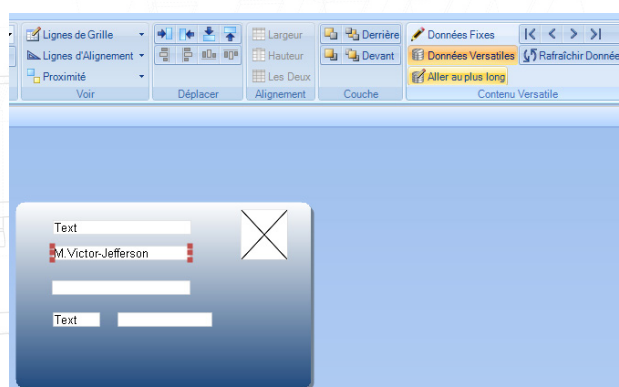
Lignes de Grille
Lignes d'Alignement
Proximité
Voir

Déplacer

Largeur
Hauteur
Les Deux
Alignement

Derrière
Devant
Couche

Données Fixes
Données Versatiles
Aller au plus long
Rafraîchir Donnée
Contenu Versatile

Text
M.Victor-Jefferson

Text